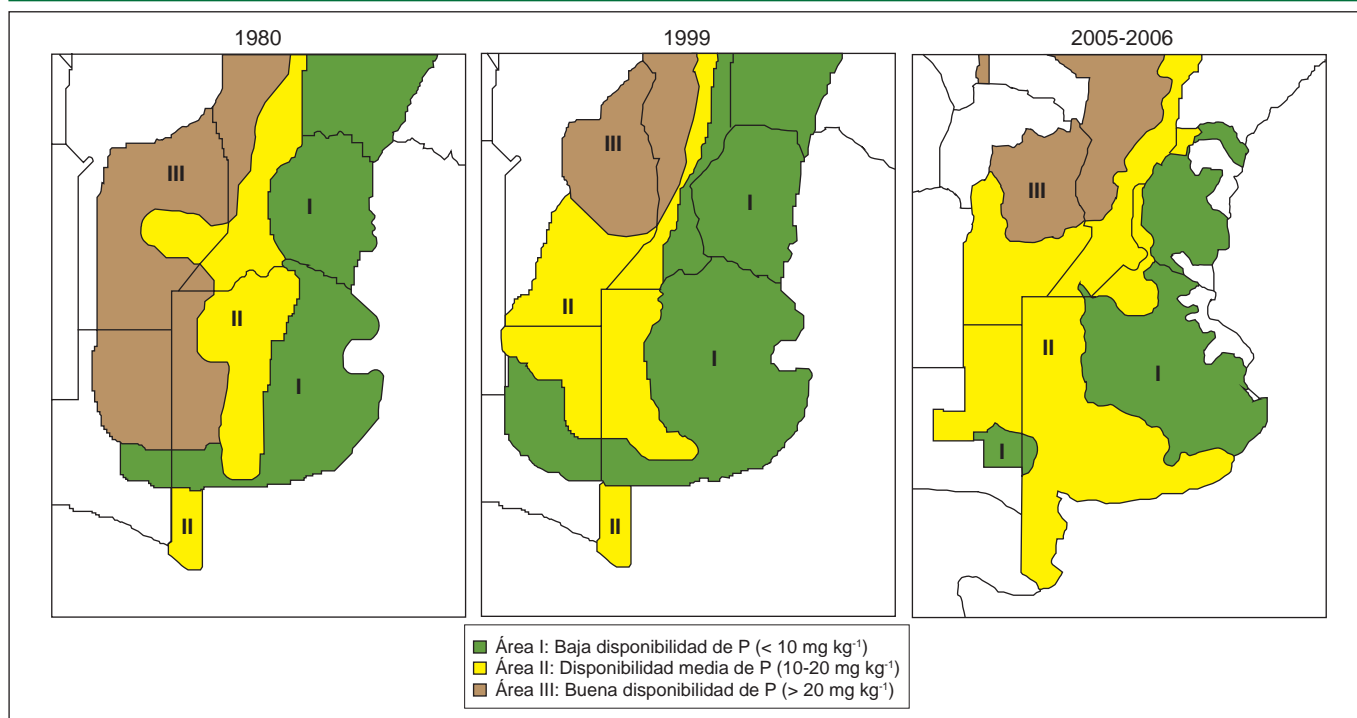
1980

III

I

II

I

II

1999

III

I

II

I

II

2005-2006

III

I

II

I

I

Área I: Baja disponibilidad de P (< 10 mg kg$^{-1}$)
Área II: Disponibilidad media de P (10-20 mg kg$^{-1}$)
Área III: Buena disponibilidad de P (> 20 mg kg$^{-1}$)